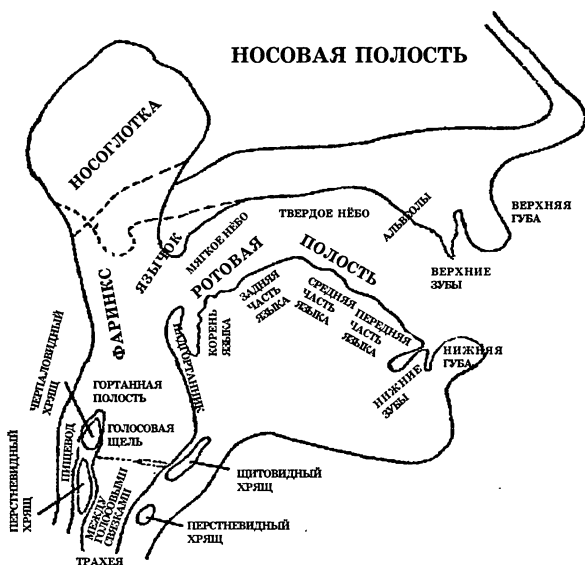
НОСОВАЯ ПОЛОСТЬ

НОСОГЛОТКА

ЯЗЫЧОК

МЯГКОЕ НЁБО

ТВЕРДОЕ НЁБО

АЛЬВЕОЛЫ

ВЕРХНЯЯ ГУБА

ВЕРХНИЕ ЗУБЫ

РОТОВАЯ ПОЛОСТЬ

ФАРИНКС

ЗАДНЯЯ ЧАСТЬ ЯЗЫКА

СРЕДНЯЯ ЧАСТЬ ЯЗЫКА

ПЕРЕДНЯЯ ЧАСТЬ ЯЗЫКА

КОРЕНЬ ЯЗЫКА

НАДГОРТАННИК

НИЖНЯЯ ГУБА

НИЖНИЕ ЗУБЫ

ЧЕРПАЛОВИДНЫЙ ХРЯЩ

ГОРТАННАЯ ПОЛОСТЬ

ГОЛОСОВАЯ ЩЕЛЬ

ПИЩЕВОД

ПЕРСТНЕВИДНЫЙ ХРЯЩ

МЕЖДУ ГОЛОСОВЫМИ СВЯЗКАМИ

ЩИТОВИДНЫЙ ХРЯЩ

ПЕРСТНЕВИДНЫЙ ХРЯЩ

ТРАХЕЯ